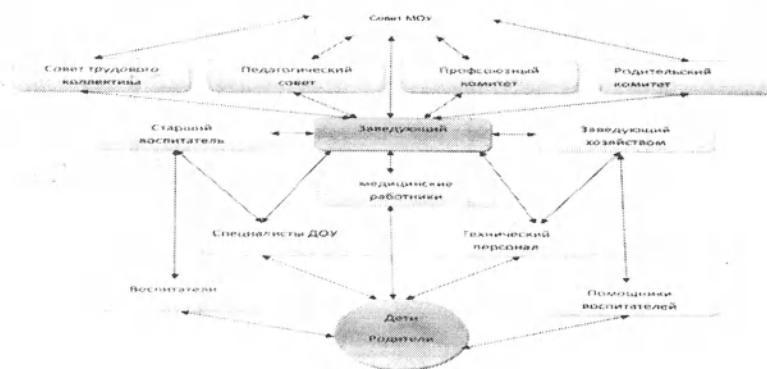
Совет МОУ

Совет трудового коллектива

Педагогический совет

Профсоюзный комитет

Родительский комитет

Старший воспитатель

Заведующий

Заведующий хозяйством

медицинские работники

Специалисты ДОУ

Технический персонал

Воспитатели

Помощники воспитателей

Дети Родители